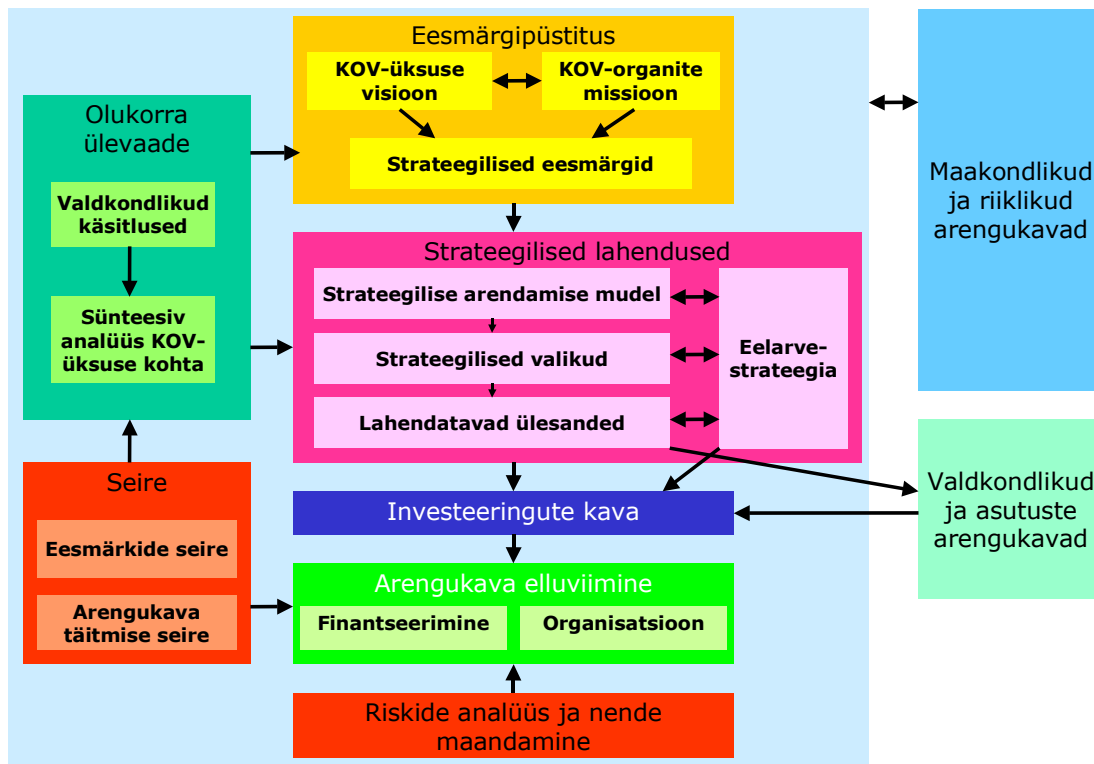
Eesmärgipüstitus

KOV-üksuse visioon

KOV-organite missioon

Strateegilised eesmärgid

Olukorra ülevaade

Valdkondlikud käsitlused

Sünteesiv analüüs KOV-üksuse kohta

Maakondlikud ja riiklikud arengukavad

Strateegilised lahendused

Strateegilise arendamise mudel

Strateegilised valikud

Lahendatavad ülesanded

Eelarve-strateegia

Seire

Eesmärkide seire

Arengukava täitmise seire

Investeeringute kava

Valdkondlikud ja asutuste arengukavad

Arengukava elluviimine

Finantseerimine

Organisatsioon

Riskide analüüs ja nende maandamine